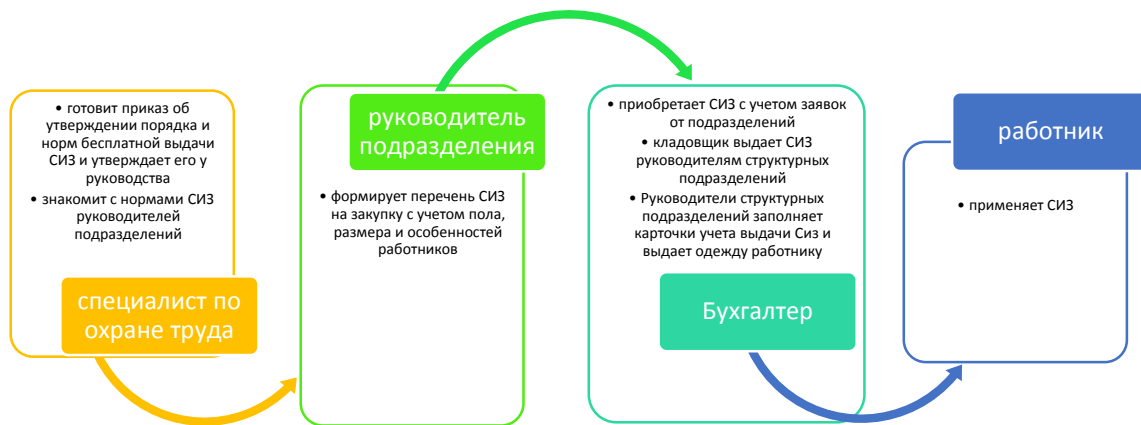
• готовит приказ об утверждении порядка и норм бесплатной выдачи СИЗ и утверждает его у руководства
• знакомит с нормами СИЗ руководителей подразделений

специалист по охране труда

руководитель подразделения

• формирует перечень СИЗ на закупку с учетом пола, размера и особенностей работников

• приобретает СИЗ с учетом заявок от подразделений
• кладовщик выдает СИЗ руководителям структурных подразделений
• Руководители структурных подразделений заполняет карточки учета выдачи Сиз и выдает одежду работнику

Бухгалтер

работник

• применяет СИЗ